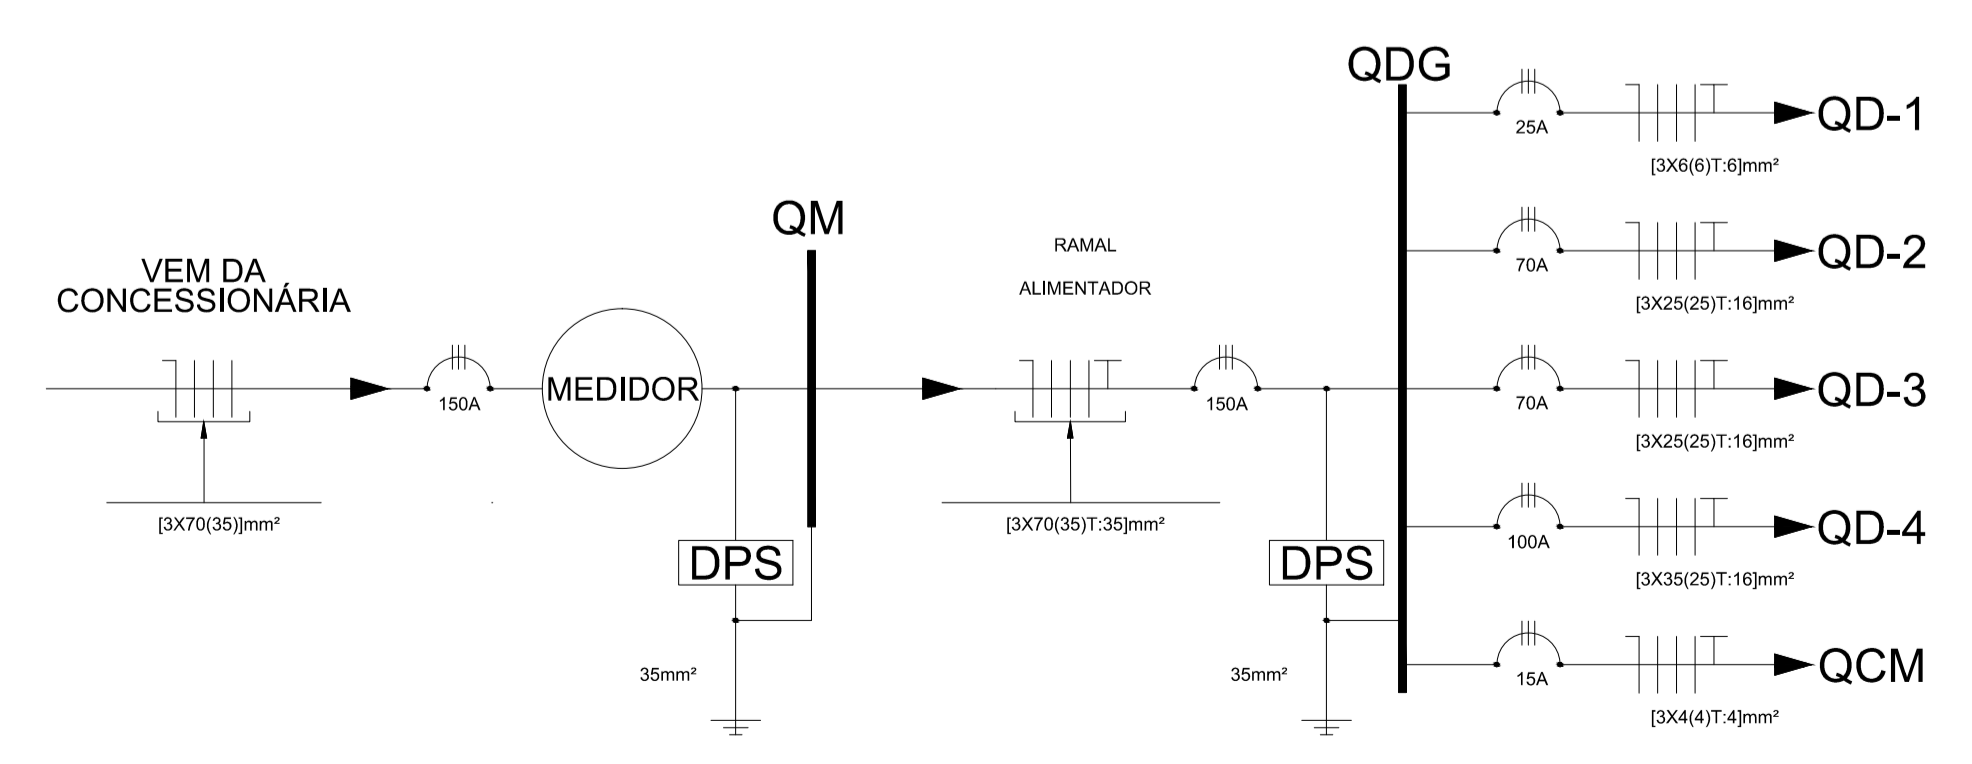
QDG

QD-1

25A

[3X6(6)T:6]mm²

QM

RAMAL

ALIMENTADOR

QD-2

70A

[3X25(25)T:16]mm²

VEM DA CONCESSIONÁRIA

150A

MEDIDOR

150A

QD-3

70A

[3X25(25)T:16]mm²

[3X70(35)]mm²

[3X70(35)T:35]mm²

QD-4

100A

[3X35(25)T:16]mm²

DPS

DPS

35mm²

35mm²

QCM

15A

[3X4(4)T:4]mm²